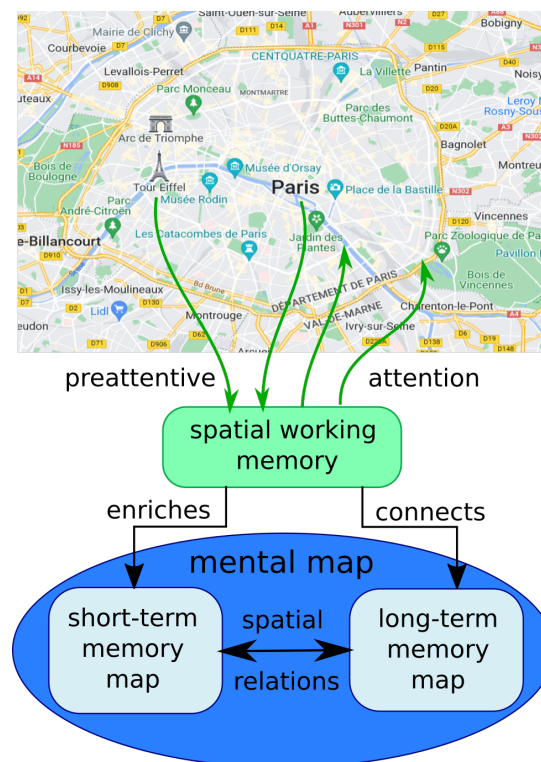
Saint-Ouen-sur-Seine
Aubervilliers
Bobigny
Mairie de Clichy
Courbevoie
D7
D111
CENTQUATRE-PARIS
D115
Pantin
Noisy
A14
Levallois-Perret
La Villette
uteaux
D908
Parc Monceau
MONTMARTRE
D20
Leroy M
Rosny-Sous
Parc des
Buttes-Chaumont
N185
Arc de Triomphe
Bagnolet
A3
Bois de
Boulogne
Musée d'Orsay
Montreu
Paris
Place de la Bastille
Tour Eiffel
Musée Rodin
N302
Parc
André-Citroën
Vincennes
Jardin des
Plantes
D120
e-Billancourt
Les Catacombes de Paris
Parc Zoologique de Paris
D910
Pavillon B
Bd Brune
DÉPARTEMENT DE PARIS
Bois de
Vincennes
Issy-les-Moulineaux
D2
D130
VAL-DE-MARNE
Charenton-le-Pont
Lidl
Montrouge
Ivry-sur-Seine
D6
eudon
D71
D906
D19
D148

preattentive
attention
spatial working memory
enriches
connects
mental map
short-term memory map
spatial
relations
long-term memory map